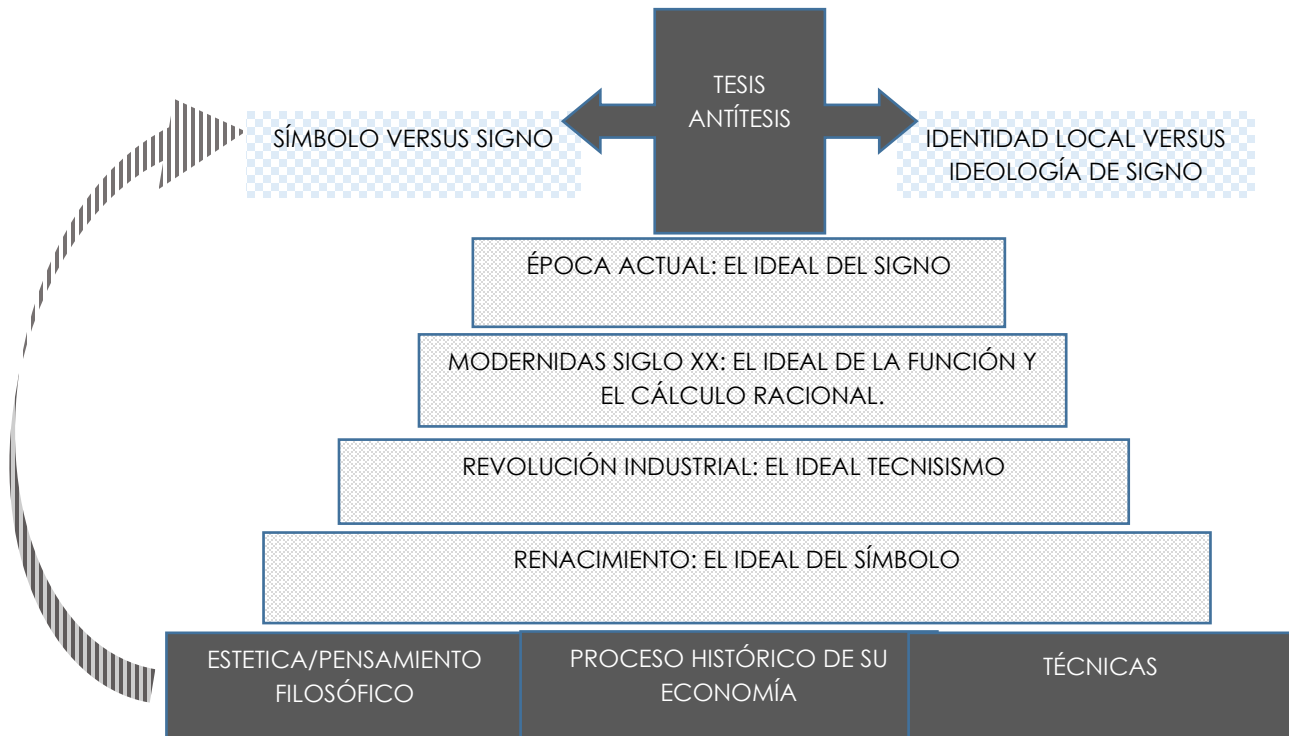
TESIS
ANTÍTESIS

SÍMBOLO VERSUS SIGNO

IDENTIDAD LOCAL VERSUS IDEOLOGÍA DE SIGNO

ÉPOCA ACTUAL: EL IDEAL DEL SIGNO

MODERNIDAS SIGLO XX: EL IDEAL DE LA FUNCIÓN Y EL CÁLCULO RACIONAL.

REVOLUCIÓN INDUSTRIAL: EL IDEAL TECNISISMO

RENACIMIENTO: EL IDEAL DEL SÍMBOLO

ESTETICA/PENSAMIENTO FILOSÓFICO

PROCESO HISTÓRICO DE SU ECONOMÍA

TÉCNICAS